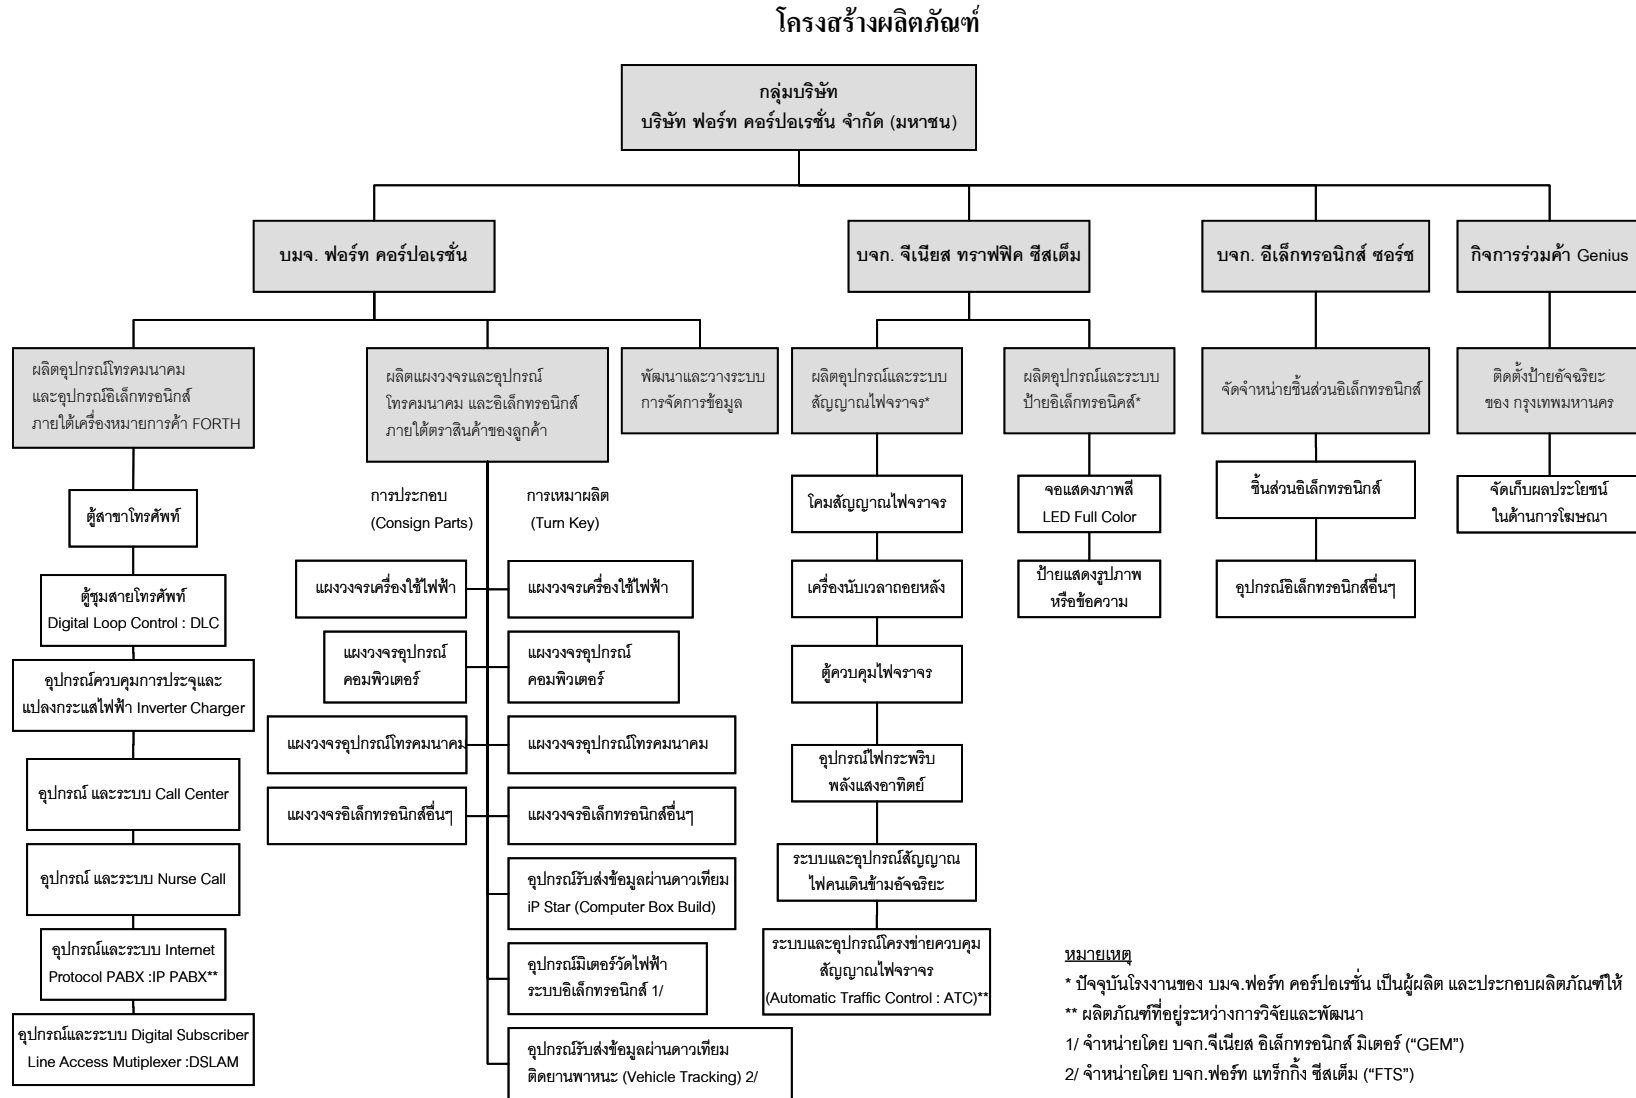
โครงสร้างผลิตภัณฑ์

กลุ่มบริษัท
บริษัท ฟอร์ท คอร์ปอเรชั่น จำกัด (มหาชน)

บมจ. ฟอร์ท คอร์ปอเรชั่น

บจก. จีเนียส ทราฟฟิค ซีสเต็ม

บจก. อีเล็กทรอนิกส์ ซอร์ซ

กิจการร่วมค้า Genius

ผลิตอุปกรณ์โทรคมนาคม และอุปกรณ์อิเล็กทรอนิกส์ ภายใต้เครื่องหมายการค้า FORTH

ตู้สาขาโทรศัพท์

ตู้ชุมสายโทรศัพท์ Digital Loop Control : DLC

อุปกรณ์ควบคุมการประจุและแปลงกระแสไฟฟ้า Inverter Charger

อุปกรณ์ และระบบ Call Center

อุปกรณ์ และระบบ Nurse Call

อุปกรณ์และระบบ Internet Protocol PABX :IP PABX**

อุปกรณ์และระบบ Digital Subscriber Line Access Mutiplexer :DSLAM

ผลิตแผงวงจรและอุปกรณ์ โทรคมนาคม และอิเล็กทรอนิกส์ ภายใต้ตราสินค้าของลูกค้า

การประกอบ (Consign Parts)

การเหมาผลิต (Turn Key)

แผงวงจรเครื่องใช้ไฟฟ้า

แผงวงจรอุปกรณ์คอมพิวเตอร์

แผงวงจรอุปกรณ์โทรคมนาคม

แผงวงจรอิเล็กทรอนิกส์อื่นๆ

แผงวงจรเครื่องใช้ไฟฟ้า

แผงวงจรอุปกรณ์คอมพิวเตอร์

แผงวงจรอุปกรณ์โทรคมนาคม

แผงวงจรอิเล็กทรอนิกส์อื่นๆ

อุปกรณ์รับส่งข้อมูลผ่านดาวเทียม iP Star (Computer Box Build)

อุปกรณ์มิเตอร์วัดไฟฟ้า ระบบอิเล็กทรอนิกส์ 1/

อุปกรณ์รับส่งข้อมูลผ่านดาวเทียม ติดยานพาหนะ (Vehicle Tracking) 2/

พัฒนาและวางระบบการจัดการข้อมูล

ผลิตอุปกรณ์และระบบสัญญาณไฟจราจร*

โคมสัญญาณไฟจราจร

เครื่องนับเวลาถอยหลัง

ตู้ควบคุมไฟจราจร

อุปกรณ์ไฟกระพริบพลังแสงอาทิตย์

ระบบและอุปกรณ์สัญญาณไฟคนเดินข้ามอัจฉริยะ

ระบบและอุปกรณ์โครงข่ายควบคุมสัญญาณไฟจราจร (Automatic Traffic Control : ATC)**

ผลิตอุปกรณ์และระบบป้ายอิเล็กทรอนิกส์*

จอแสดงภาพสี LED Full Color

ป้ายแสดงรูปภาพหรือข้อความ

จัดจำหน่ายชิ้นส่วนอิเล็กทรอนิกส์

ชิ้นส่วนอิเล็กทรอนิกส์

อุปกรณ์อิเล็กทรอนิกส์อื่นๆ

ติดตั้งป้ายอัจฉริยะของ กรุงเทพมหานคร

จัดเก็บผลประโยชน์ในด้านการโฆษณา

หมายเหตุ
* ปัจจุบันโรงงานของ บมจ.ฟอร์ท คอร์ปอเรชั่น เป็นผู้ผลิต และประกอบผลิตภัณฑ์ให้
** ผลิตภัณฑ์ที่อยู่ระหว่างการวิจัยและพัฒนา
1/ จำหน่ายโดย บจก.จีเนียส อิเล็กทรอนิกส์ มิเตอร์ ("GEM")
2/ จำหน่ายโดย บจก.ฟอร์ท แทร็กกิ้ง ซีสเต็ม ("FTS")